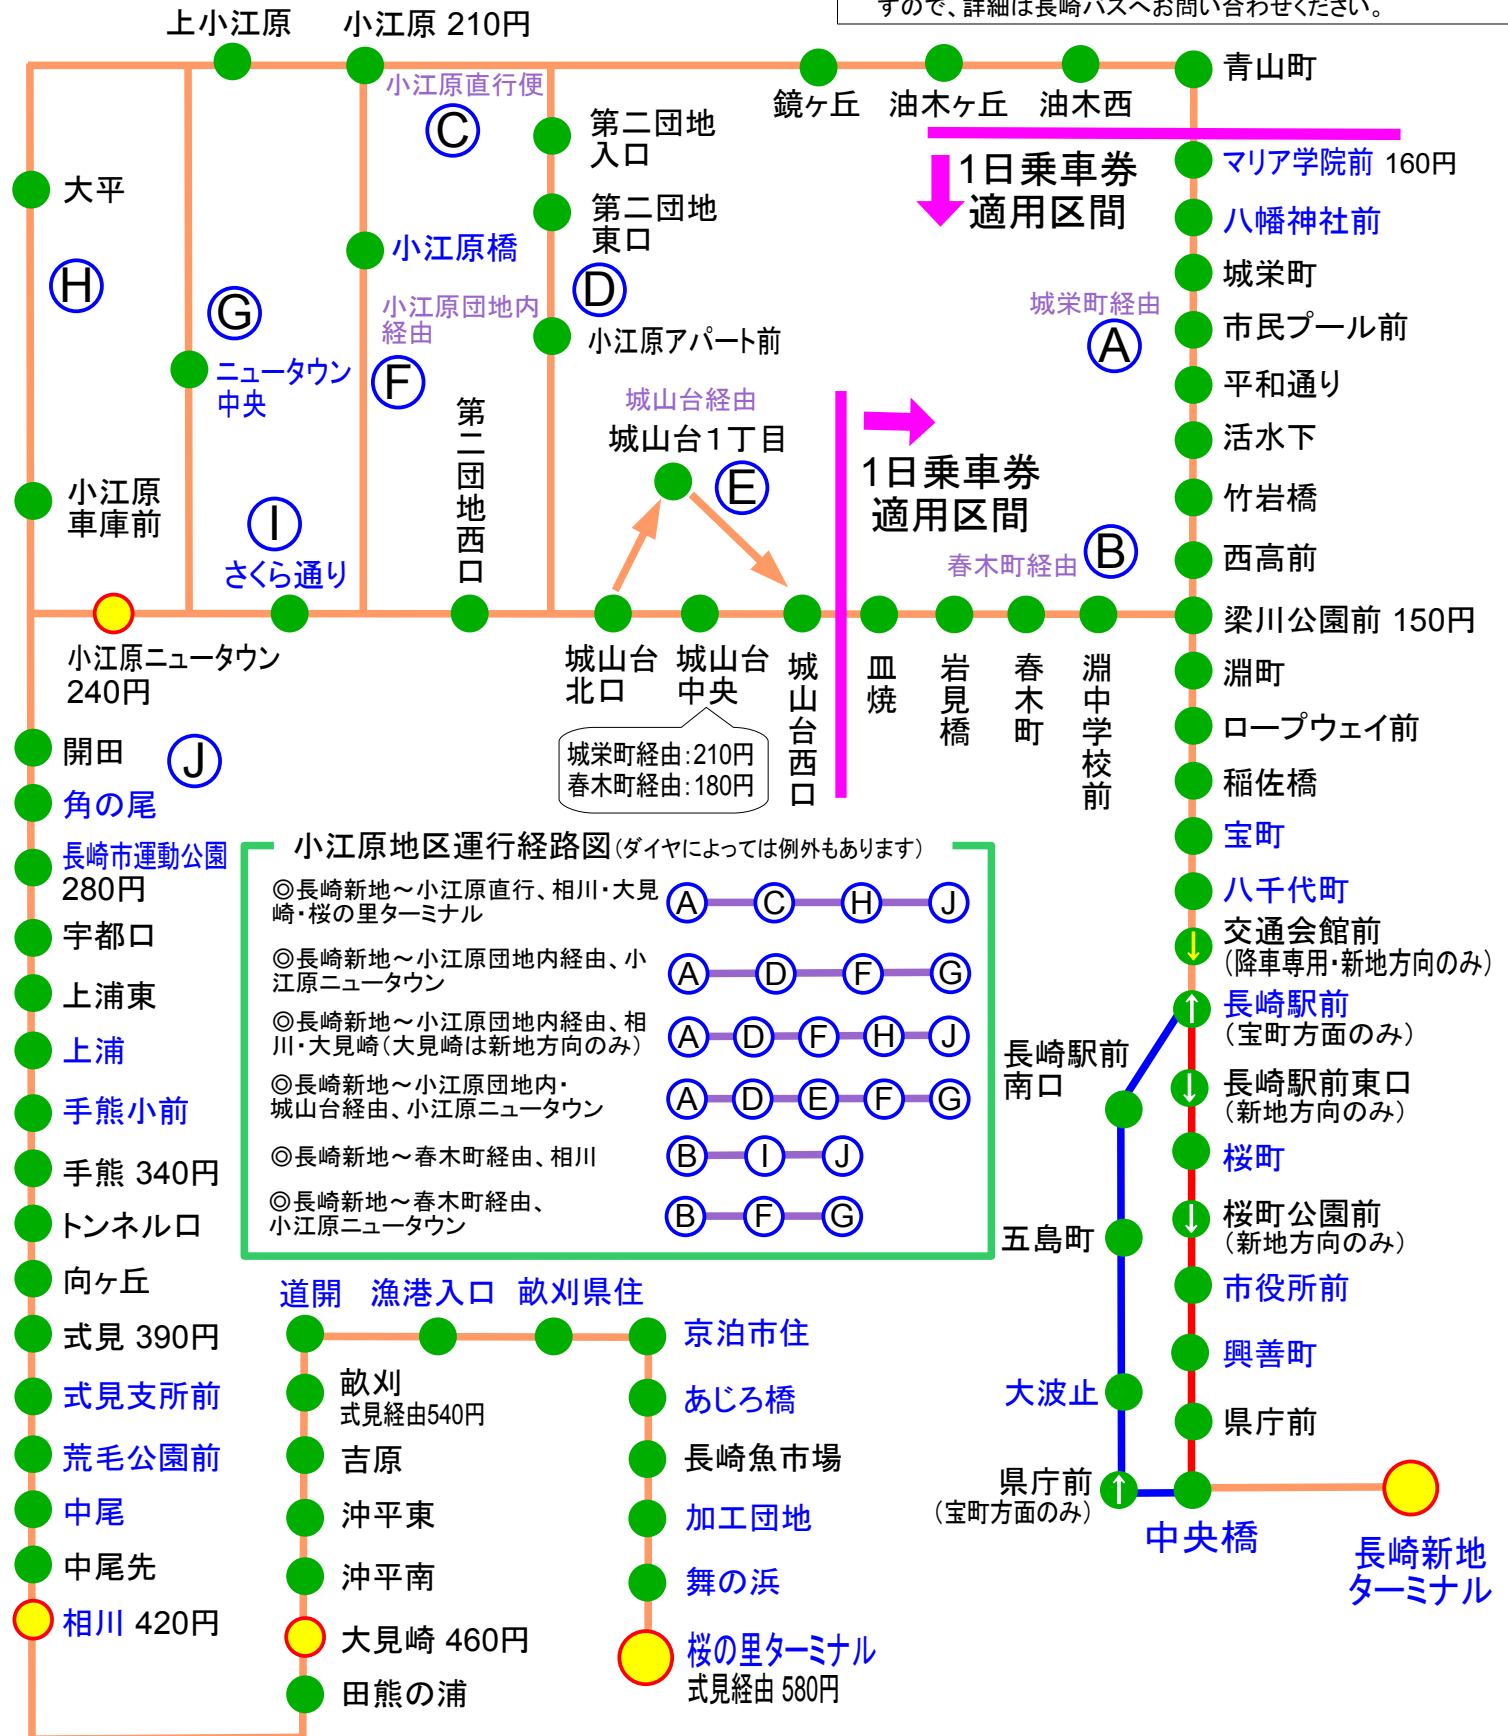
すので、詳細は長崎バスへお問い合わせください。

上小江原
小江原 210円
小江原直行便
C
第二団地入口
第二団地東口
D
小江原アパート前
鏡ヶ丘
油木ヶ丘
油木西
青山町
1日乗車券適用区間
マリア学院前 160円
八幡神社前
城栄町
城栄町経由
A
市民プール前
平和通り
活水下
竹岩橋
西高前
梁川公園前 150円
大平
H
G
ニュータウン中央
小江原橋
小江原団地内経由
F
第二団地西口
城山台経由
城山台1丁目
E
1日乗車券適用区間
春木町経由
B
小江原車庫前
I
さくら通り
小江原ニュータウン 240円
城山台北口
城山台中央
城山台西口
皿焼
岩見橋
春木町
淵中学校前
城栄町経由:210円
春木町経由:180円
淵町
ロープウェイ前
稲佐橋
宝町
八千代町
交通会館前
(降車専用・新地方向のみ)
長崎駅前
(宝町方面のみ)
長崎駅前東口
(新地方向のみ)
桜町
桜町公園前
(新地方向のみ)
市役所前
興善町
県庁前
開田
J
角の尾
長崎市運動公園 280円
宇都口
上浦東
上浦
手熊小前
手熊 340円
トンネル口
向ヶ丘
式見 390円
式見支所前
荒毛公園前
中尾
中尾先
相川 420円

小江原地区運行経路図(ダイヤによっては例外もあります)
◎長崎新地～小江原直行、相川・大見崎・桜の里ターミナル A C H J
◎長崎新地～小江原団地内経由、小江原ニュータウン A D F G
◎長崎新地～小江原団地内経由、相川・大見崎(大見崎は新地方向のみ) A D F H J
◎長崎新地～小江原団地内・城山台経由、小江原ニュータウン A D E F G
◎長崎新地～春木町経由、相川 B I J
◎長崎新地～春木町経由、小江原ニュータウン B F G

長崎駅前南口
五島町
大波止
県庁前
(宝町方面のみ)
中央橋
長崎新地ターミナル

道開
漁港入口
畝刈県住
畝刈
式見経由540円
吉原
沖平東
沖平南
大見崎 460円
田熊の浦
京泊市住
あじろ橋
長崎魚市場
加工団地
舞の浜
桜の里ターミナル
式見経由 580円